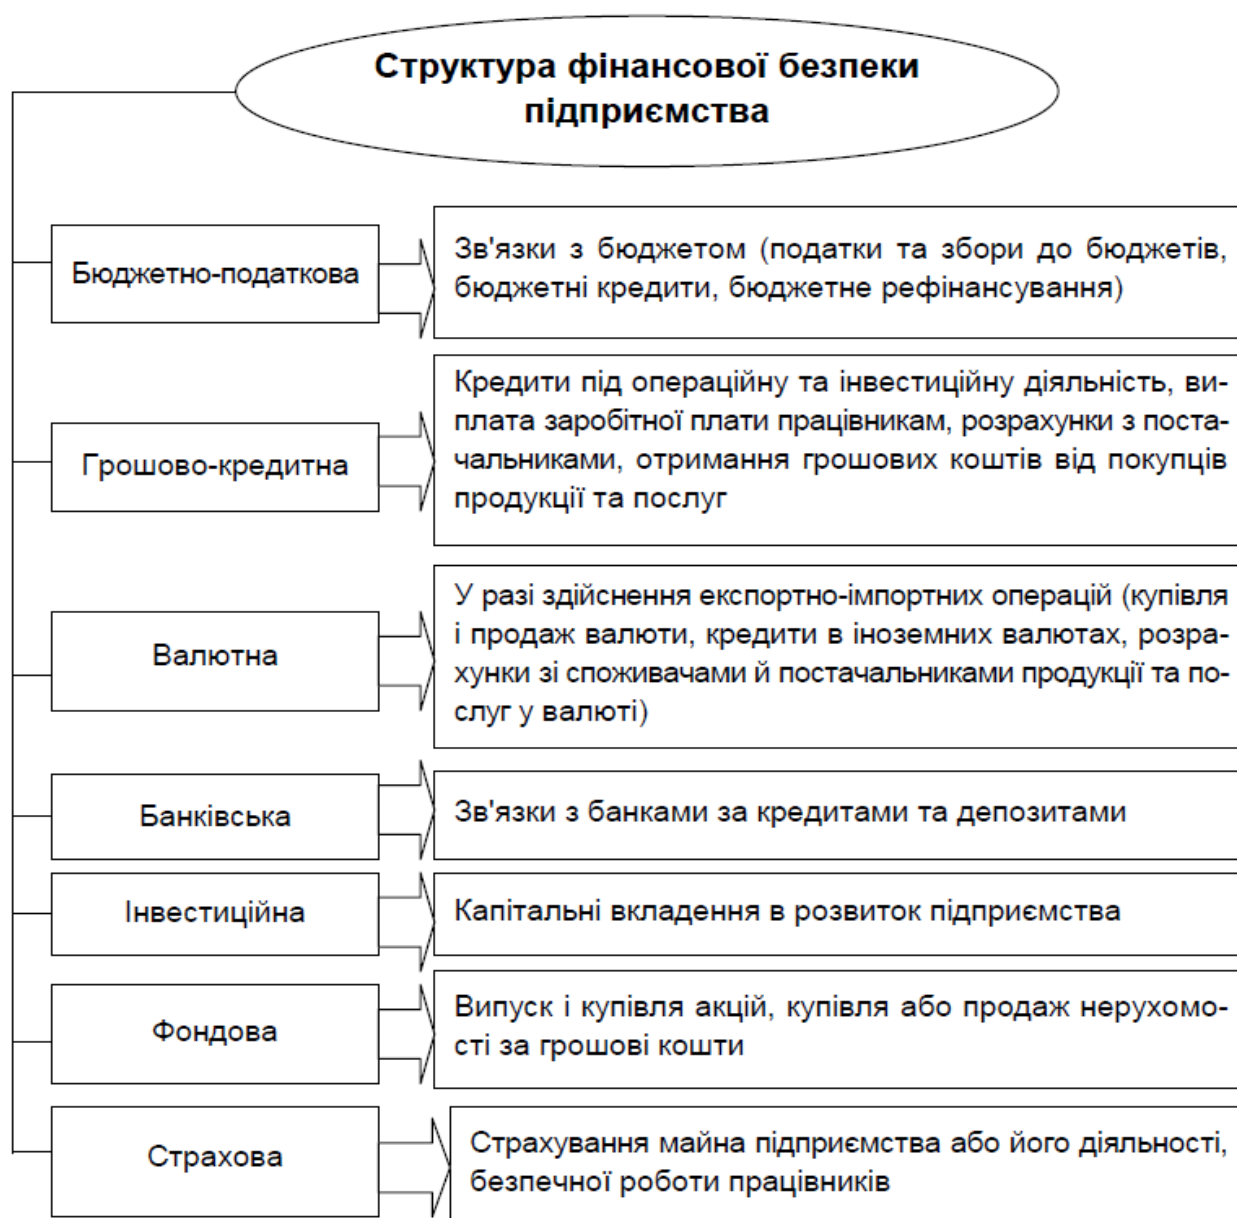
Структура фінансової безпеки підприємства

Бюджетно-податкова

Зв'язки з бюджетом (податки та збори до бюджетів, бюджетні кредити, бюджетне рефінансування)

Грошово-кредитна

Кредити під операційну та інвестиційну діяльність, виплата заробітної плати працівникам, розрахунки з постачальниками, отримання грошових коштів від покупців продукції та послуг

Валютна

У разі здійснення експортно-імпортних операцій (купівля і продаж валюти, кредити в іноземних валютах, розрахунки зі споживачами й постачальниками продукції та послуг у валюті)

Банківська

Зв'язки з банками за кредитами та депозитами

Інвестиційна

Капітальні вкладення в розвиток підприємства

Фондова

Випуск і купівля акцій, купівля або продаж нерухомості за грошові кошти

Страхова

Страхування майна підприємства або його діяльності, безпечної роботи працівників